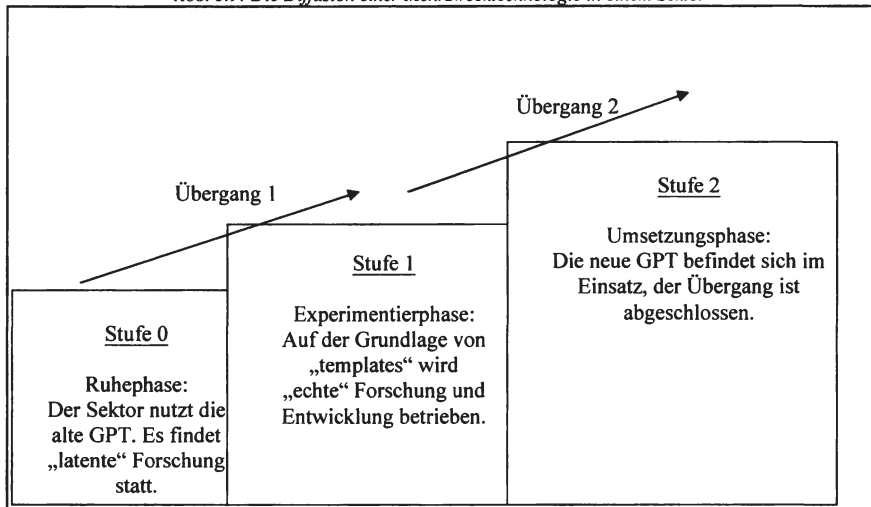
Abb. 3.4 : Die Diffusion einer dezentralen Technologie in einem Sektor

Übergang 2

Übergang 1

Stufe 2

Umsetzungsphase: Die neue GPT befindet sich im Einsatz, der Übergang ist abgeschlossen.

Stufe 1

Experimentierphase: Auf der Grundlage von „templates" wird „echte" Forschung und Entwicklung betrieben.

Stufe 0

Ruhephase: Der Sektor nutzt die alte GPT. Es findet „latente" Forschung statt.